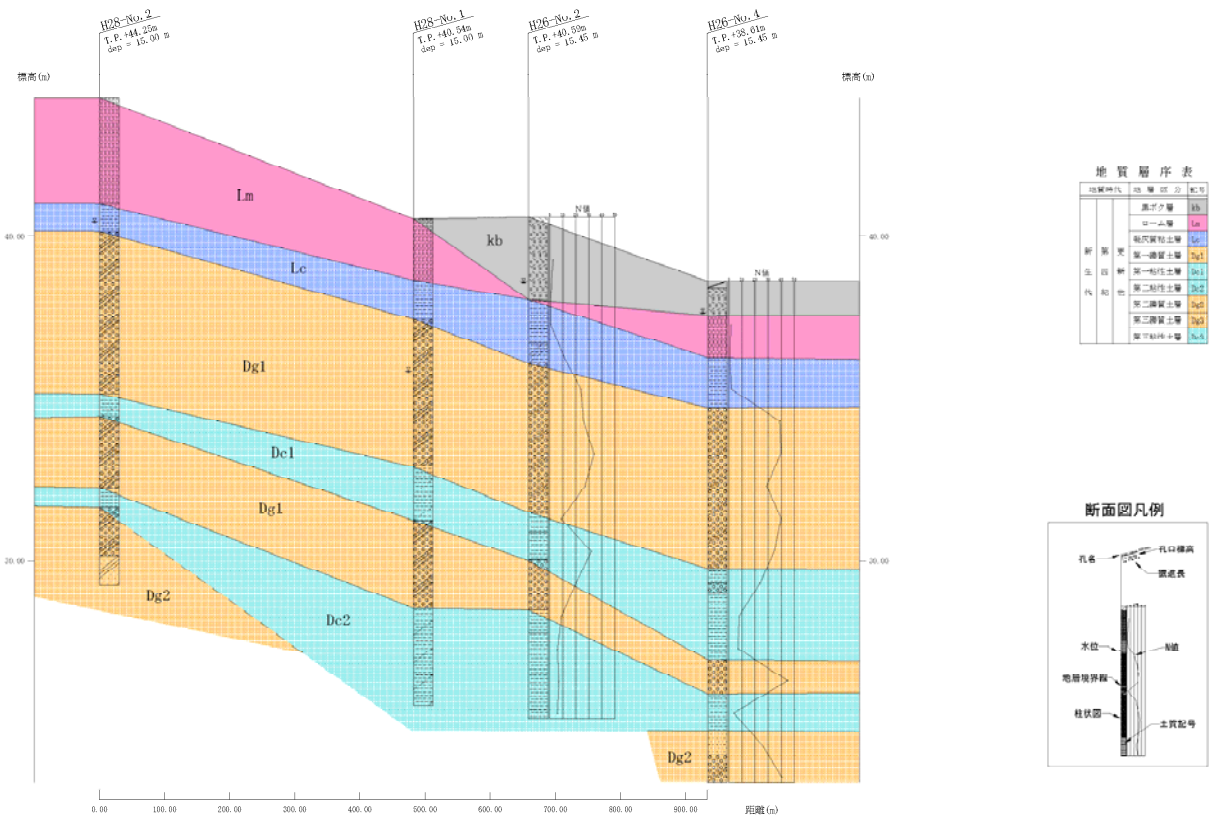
H28-No.2
T.P.+44.25m
dep = 15.00 m

H28-No.1
T.P.+40.54m
dep = 15.00 m

H26-No.2
T.P.+40.53m
dep = 15.45 m

H26-No.4
T.P.+38.61m
dep = 15.45 m

標高(m)

標高(m)

40.00

40.00

20.00

20.00

Lm

Lc

kb

Dg1

Dc1

Dg1

Dg2

Dc2

Dg2

N値

N値

0.00
100.00
200.00
300.00
400.00
500.00
600.00
700.00
800.00
900.00
距離(m)

地 質 層 序 表

| 地質時代 | | | 地 層 区 分 | 記号 |
|---|---|---|---|---|
| 新生代 | 第四紀 | 更新世 | 黒ボク層 | kb |
| | | | ローム層 | Lm |
| | | | 粘灰質粘土層 | Lc |
| | | | 第一礫質土層 | Dg1 |
| | | | 第一粘性土層 | Dc1 |
| | | | 第二粘性土層 | Dc2 |
| | | | 第二礫質土層 | Dg2 |
| | | | 第三礫質土層 | Dg3 |
| | | | 第三粘性土層 | Dc3 |

断面図凡例

孔名
孔口標高
掘進長
水位
N値
地層境界線
柱状図
土質記号